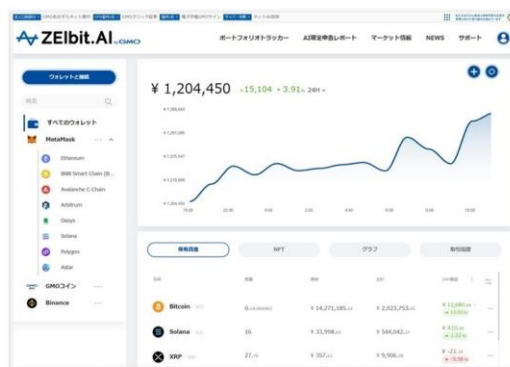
ZEIbit.AI GMO

ポートフォリオトラッカー　AI確定申告レポート　マーケット情報　NEWS　サポート

ウォレットと接続

すべてのウォレット

MetaMask

Ethereum

BNB Smart Chain (B...

Avalanche C-Chain

Arbitrum

Oasys

Solana

Polygon

Astar

GMOコイン

Binance

¥ 1,204,450 -15,104 -3.91% 24H

保有資産　NFT　グラフ　取引履歴

Bitcoin　¥ 14,271,185　¥ 2,023,753　¥ 11,680

Solana　16　¥ 33,998　¥ 544,042　¥ 410

XRP　27　¥ 357　¥ 9,906　¥ -21